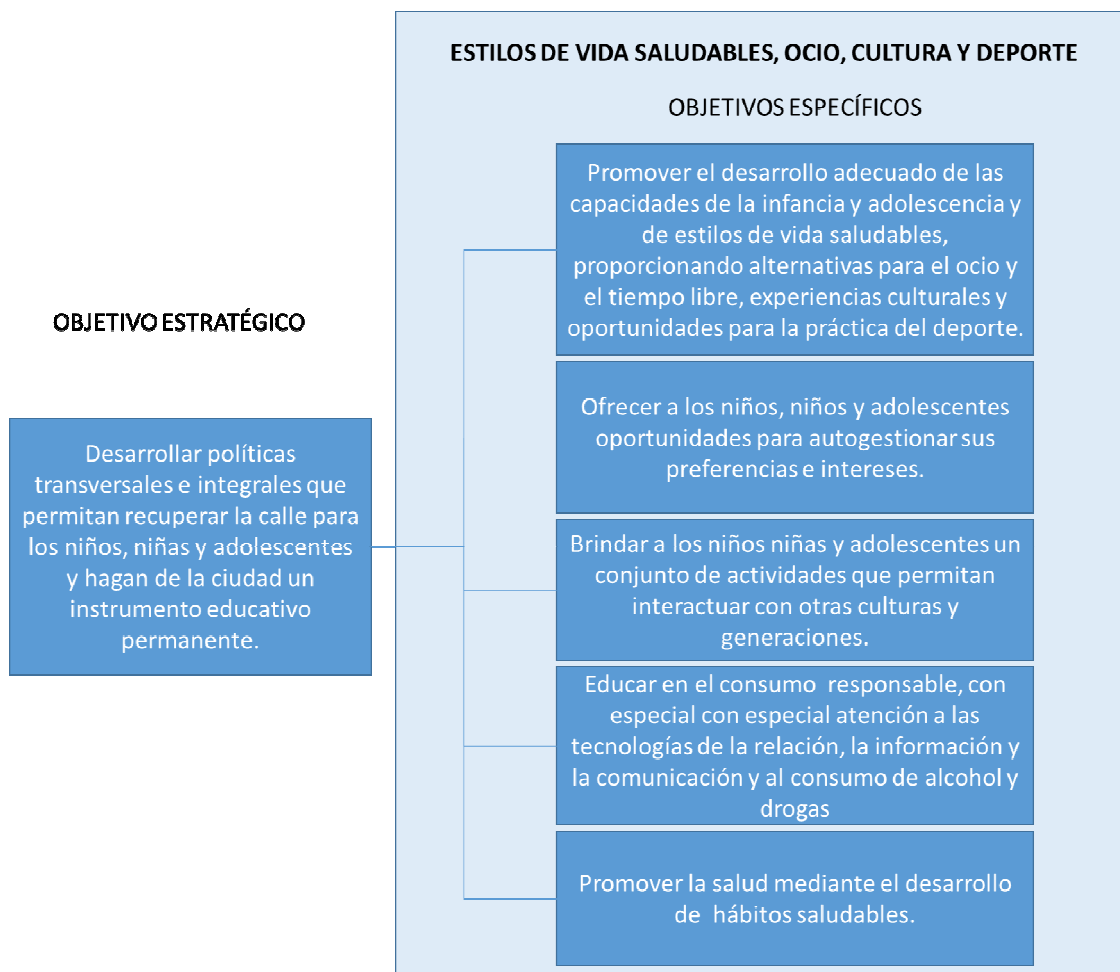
ESTILOS DE VIDA SALUDABLES, OCIO, CULTURA Y DEPORTE

OBJETIVOS ESPECÍFICOS

OBJETIVO ESTRATÉGICO

Desarrollar políticas transversales e integrales que permitan recuperar la calle para los niños, niñas y adolescentes y hagan de la ciudad un instrumento educativo permanente.

Promover el desarrollo adecuado de las capacidades de la infancia y adolescencia y de estilos de vida saludables, proporcionando alternativas para el ocio y el tiempo libre, experiencias culturales y oportunidades para la práctica del deporte.

Ofrecer a los niños, niños y adolescentes oportunidades para autogestionar sus preferencias e intereses.

Brindar a los niños niñas y adolescentes un conjunto de actividades que permitan interactuar con otras culturas y generaciones.

Educar en el consumo responsable, con especial con especial atención a las tecnologías de la relación, la información y la comunicación y al consumo de alcohol y drogas

Promover la salud mediante el desarrollo de hábitos saludables.